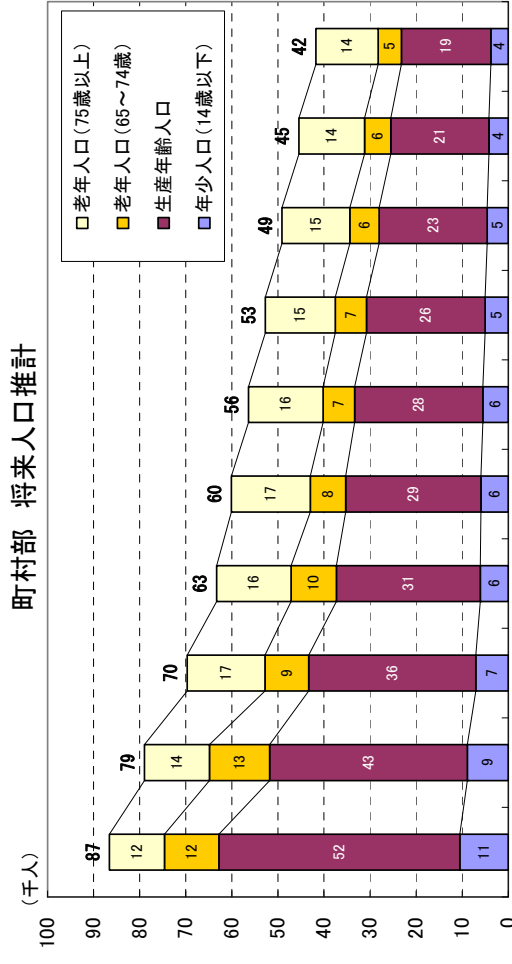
町村部　将来人口推計

（千人）

100
90
80
70
60
50
40
30
20
10
0

□老年人口（75歳以上）
■老年人口（65～74歳）
■生産年齢人口
■年少人口（14歳以下）

87
12
12
52
11

79
14
13
43
9

70
17
9
36
7

63
16
10
31
6

60
17
8
29
6

56
16
7
28
6

53
15
7
26
5

49
15
6
23
5

45
14
6
21
4

42
14
5
19
4